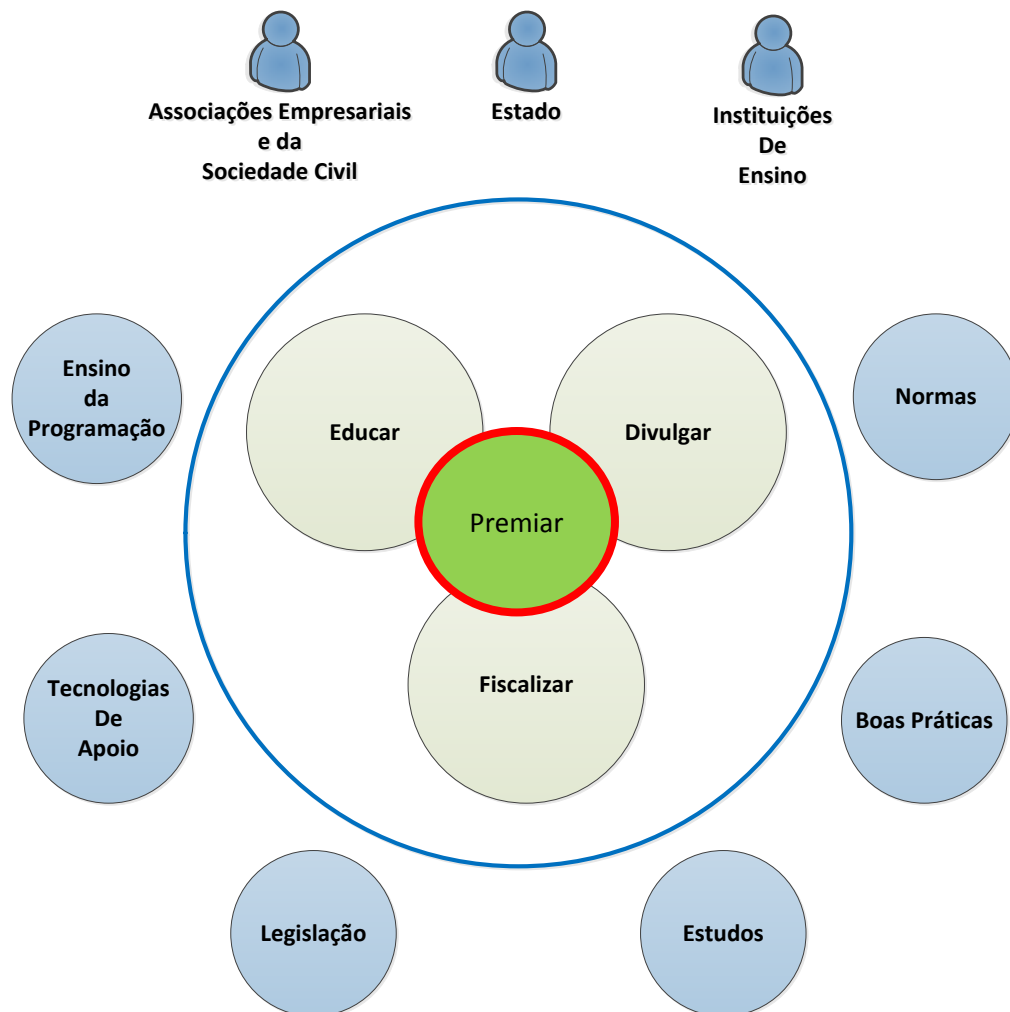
Associações Empresariais e da Sociedade Civil

Estado

Instituições De Ensino

Ensino da Programação

Educar

Divulgar

Normas

Premiar

Tecnologias De Apoio

Fiscalizar

Boas Práticas

Legislação

Estudos